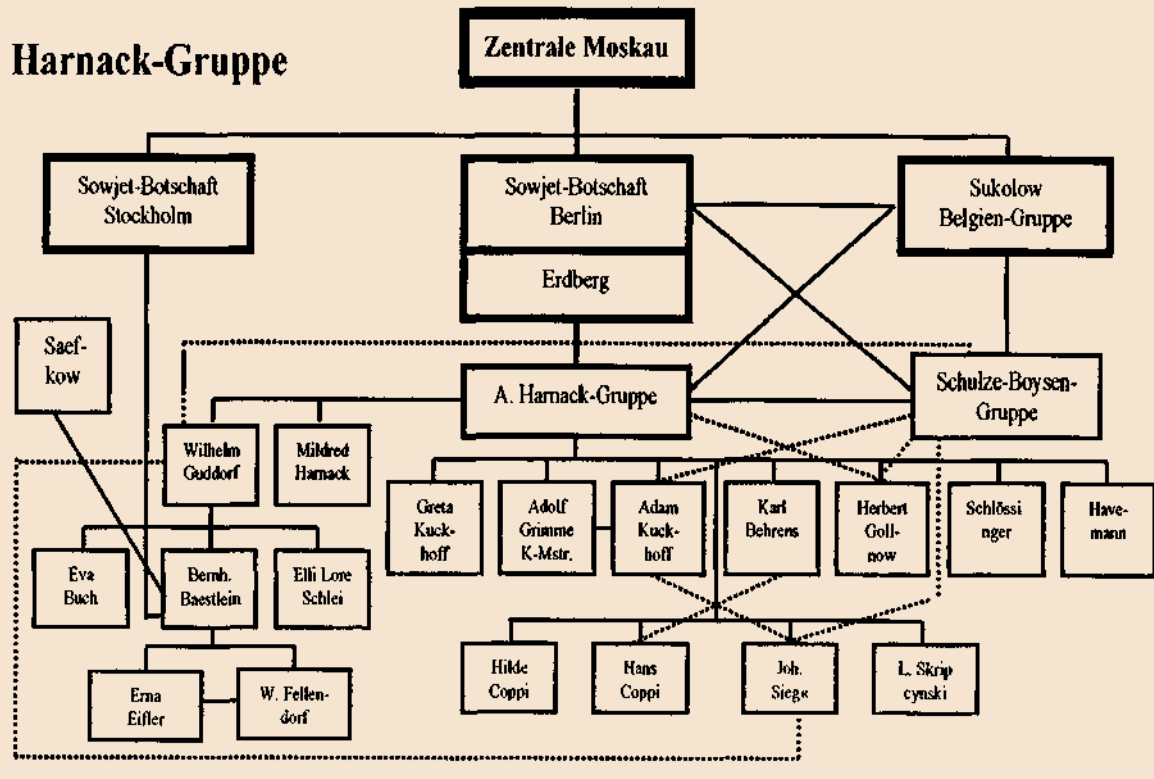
Harnack-Gruppe

Zentrale Moskau

Sowjet-Botschaft Stockholm

Sowjet-Botschaft Berlin

Erdberg

Sukolow Belgien-Gruppe

Saefkow

A. Harnack-Gruppe

Schulze-Boysen-Gruppe

Wilhelm Guddorf

Mildred Harnack

Greta Kuckhoff

Adolf Grimme K-Mstr.

Adam Kuckhoff

Karl Behrens

Herbert Gollnow

Schlössinger

Havemann

Eva Buch

Bernh. Baestlein

Elli Lore Schlei

Erna Eifler

W. Fellendorf

Hilde Coppi

Hans Coppi

Joh. Siege

L. Skripcynski